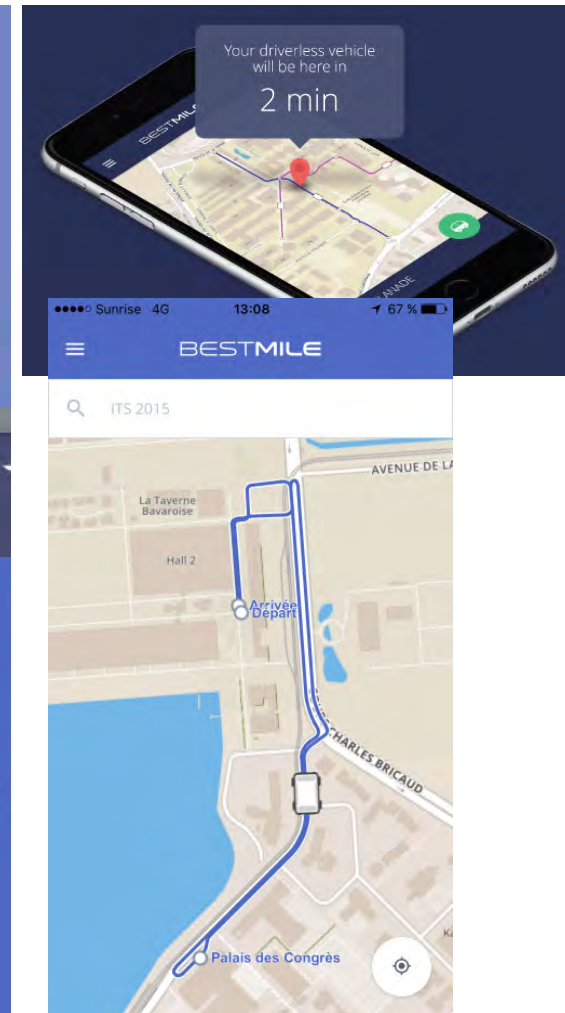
Your driverless vehicle will be here in
2 min

BESTMILE

ANADE

●●●●○ Sunrise 4G 13:08 67 %

BESTMILE

ITS 2015

AVENUE DE LA

La Taverne Bavaroise

Hall 2

Arrivée
Départ

CHARLES BRICAUD

Palais des Congrès

Ka